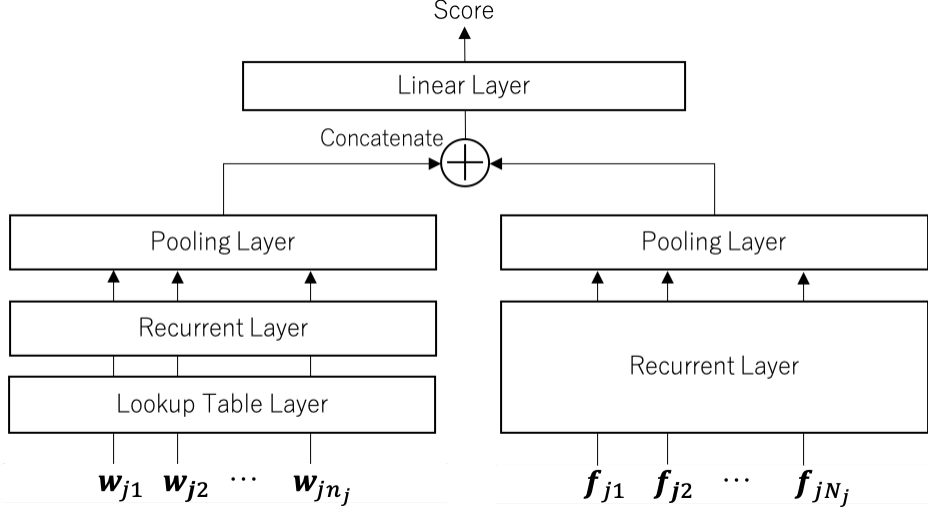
Score

Linear Layer

Concatenate

Pooling Layer

Recurrent Layer

Lookup Table Layer

$\boldsymbol{w}_{j1}$ $\boldsymbol{w}_{j2}$ $\cdots$ $\boldsymbol{w}_{jn_j}$

Pooling Layer

Recurrent Layer

$\boldsymbol{f}_{j1}$ $\boldsymbol{f}_{j2}$ $\cdots$ $\boldsymbol{f}_{jN_j}$